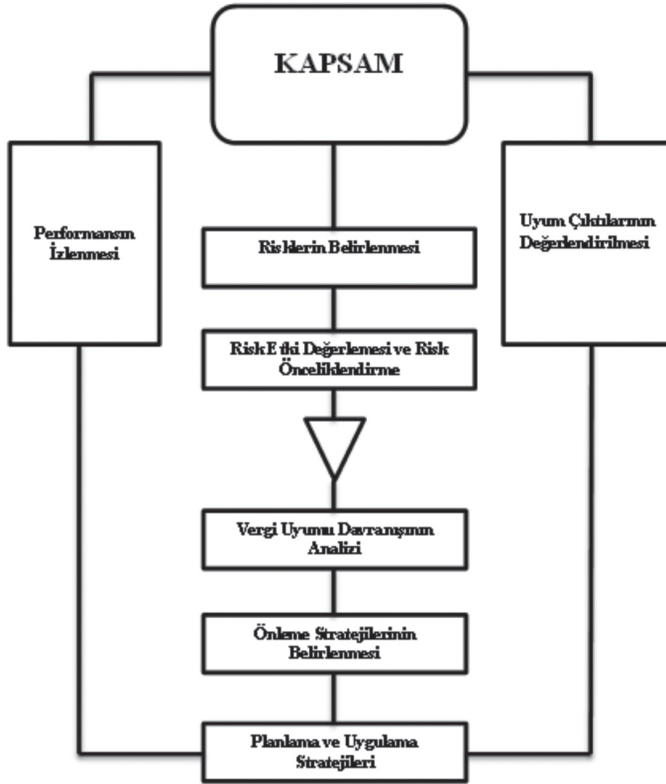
KAPSAM

Performansın İzlenmesi

Risklerin Belirlenmesi

Uyum Çıktılarının Değerlendirilmesi

Risk Etki Değerlemesi ve Risk Önceliklendirme

Vergi Uyumu Davranışının Analizi

Önleme Stratejilerinin Belirlenmesi

Planlama ve Uygulama Stratejileri